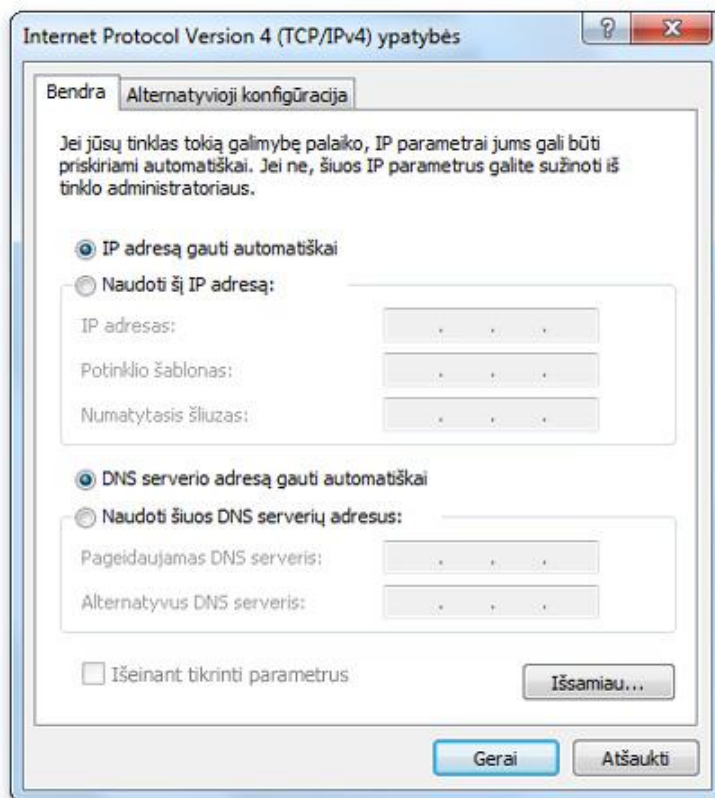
Internet Protocol Version 4 (TCP/IPv4) ypatybės

?

X

Bendra

Alternatyvioji konfigūracija

Jei jūsų tinklas tokią galimybę palaiko, IP parametrai jums gali būti priskiriami automatiškai. Jei ne, šiuos IP parametrus galite sužinoti iš tinklo administratoriaus.

IP adresą gauti automatiškai

Naudoti šį IP adresą:

IP adresas:

Potinklio šablonas:

Numatytasis šliuzas:

DNS serverio adresą gauti automatiškai

Naudoti šiuos DNS serverių adresus:

Pageidaujamas DNS serveris:

Alternatyvus DNS serveris:

Išeinant tikrinti parametrus

Išsamiau...

Gerai

Atšaukti